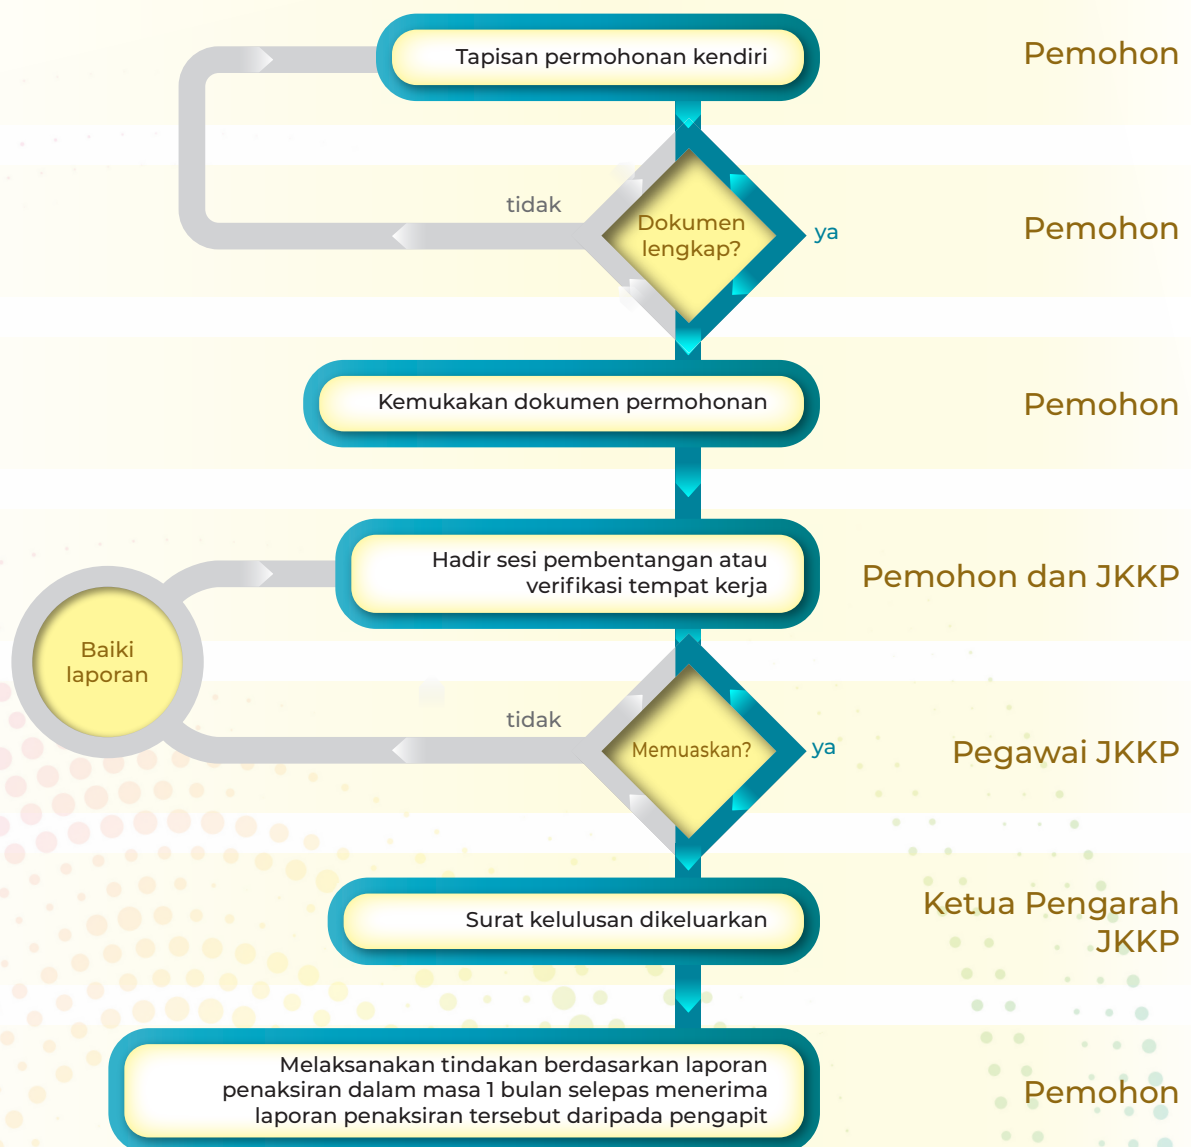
Tapisan permohonan kendiri

Pemohon

tidak

Dokumen lengkap?

ya

Pemohon

Kemukakan dokumen permohonan

Pemohon

Hadir sesi pembentangan atau verifikasi tempat kerja

Pemohon dan JKKP

Baiki laporan

tidak

Memuaskan?

ya

Pegawai JKKP

Surat kelulusan dikeluarkan

Ketua Pengarah JKKP

Melaksanakan tindakan berdasarkan laporan penaksiran dalam masa 1 bulan selepas menerima laporan penaksiran tersebut daripada pengapit

Pemohon